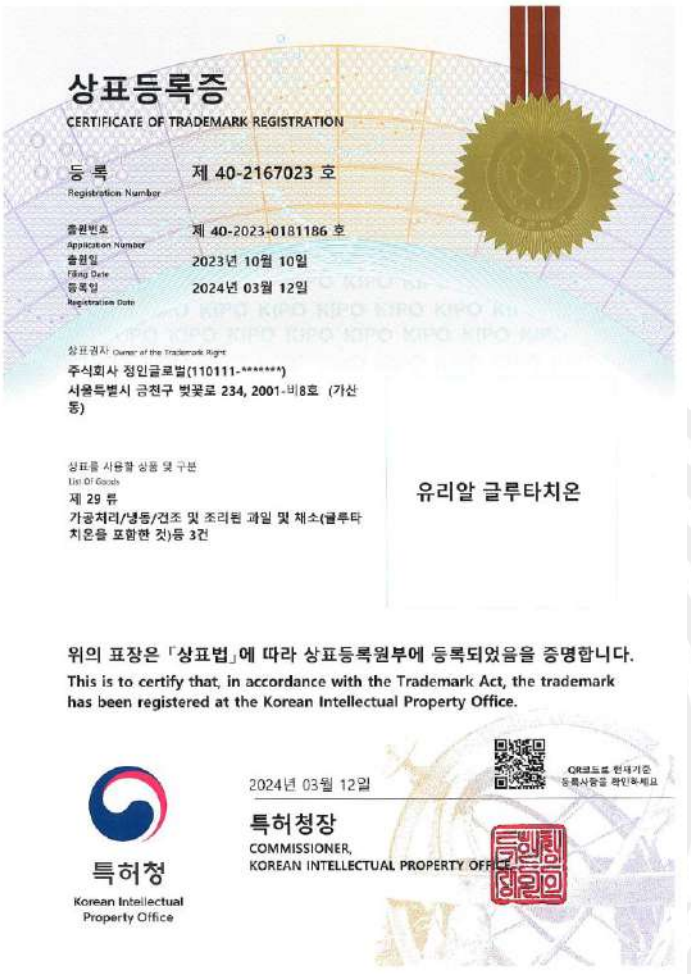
상표등록증
CERTIFICATE OF TRADEMARK REGISTRATION

등 록
Registration Number
제 40-2167023 호

출원번호
Application Number
제 40-2023-0181186 호
출원일
Filing Date
2023년 10월 10일
등록일
Registration Date
2024년 03월 12일

KIPO KIPO KIPO KIPO KIPO KIPO

상표권자 Owner of the Trademark Right
주식회사 정인글로벌(110111-*******)
서울특별시 금천구 벚꽃로 234, 2001-비8호 (가산동)

상표를 사용할 상품 및 구분
List Of Goods
제 29 류
가공처리/냉동/건조 및 조리된 과일 및 채소(글루타치온을 포함한 것)등 3건

유리알 글루타치온

위의 표장은 「상표법」에 따라 상표등록원부에 등록되었음을 증명합니다.
This is to certify that, in accordance with the Trademark Act, the trademark has been registered at the Korean Intellectual Property Office.

QR코드로 현재기준 등록사항을 확인하세요

2024년 03월 12일

특허청장
COMMISSIONER,
KOREAN INTELLECTUAL PROPERTY OFFICE

특허청
Korean Intellectual Property Office

특허청장인